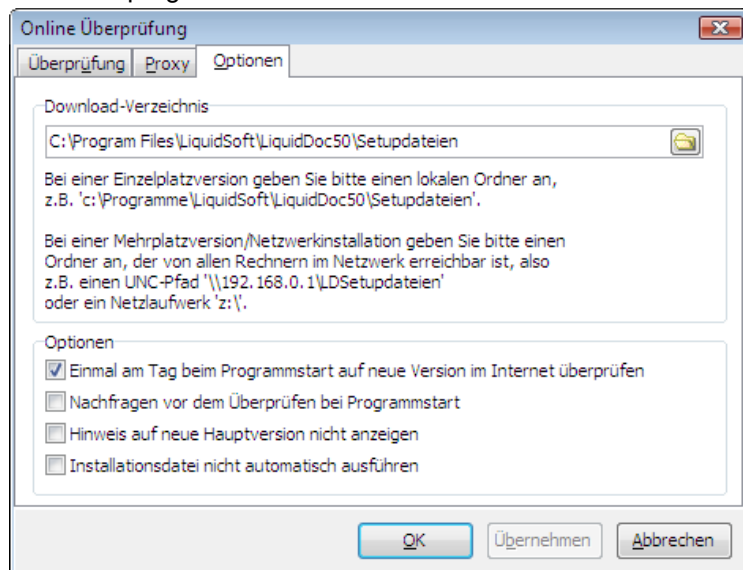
Online Überprüfung

Überprüfung | Proxy | Optionen

Download-Verzeichnis

C:\Program Files\LiquidSoft\LiquidDoc50\Setupdateien

Bei einer Einzelplatzversion geben Sie bitte einen lokalen Ordner an, z.B. 'c:\Programme\LiquidSoft\LiquidDoc50\Setupdateien'.

Bei einer Mehrplatzversion/Netzwerkinstallation geben Sie bitte einen Ordner an, der von allen Rechnern im Netzwerk erreichbar ist, also z.B. einen UNC-Pfad '\\192.168.0.1\LDSetupdateien' oder ein Netzlaufwerk 'z:\'.

Optionen

☑ Einmal am Tag beim Programmstart auf neue Version im Internet überprüfen

☐ Nachfragen vor dem Überprüfen bei Programmstart

☐ Hinweis auf neue Hauptversion nicht anzeigen

☐ Installationsdatei nicht automatisch ausführen

OK | Übernehmen | Abbrechen